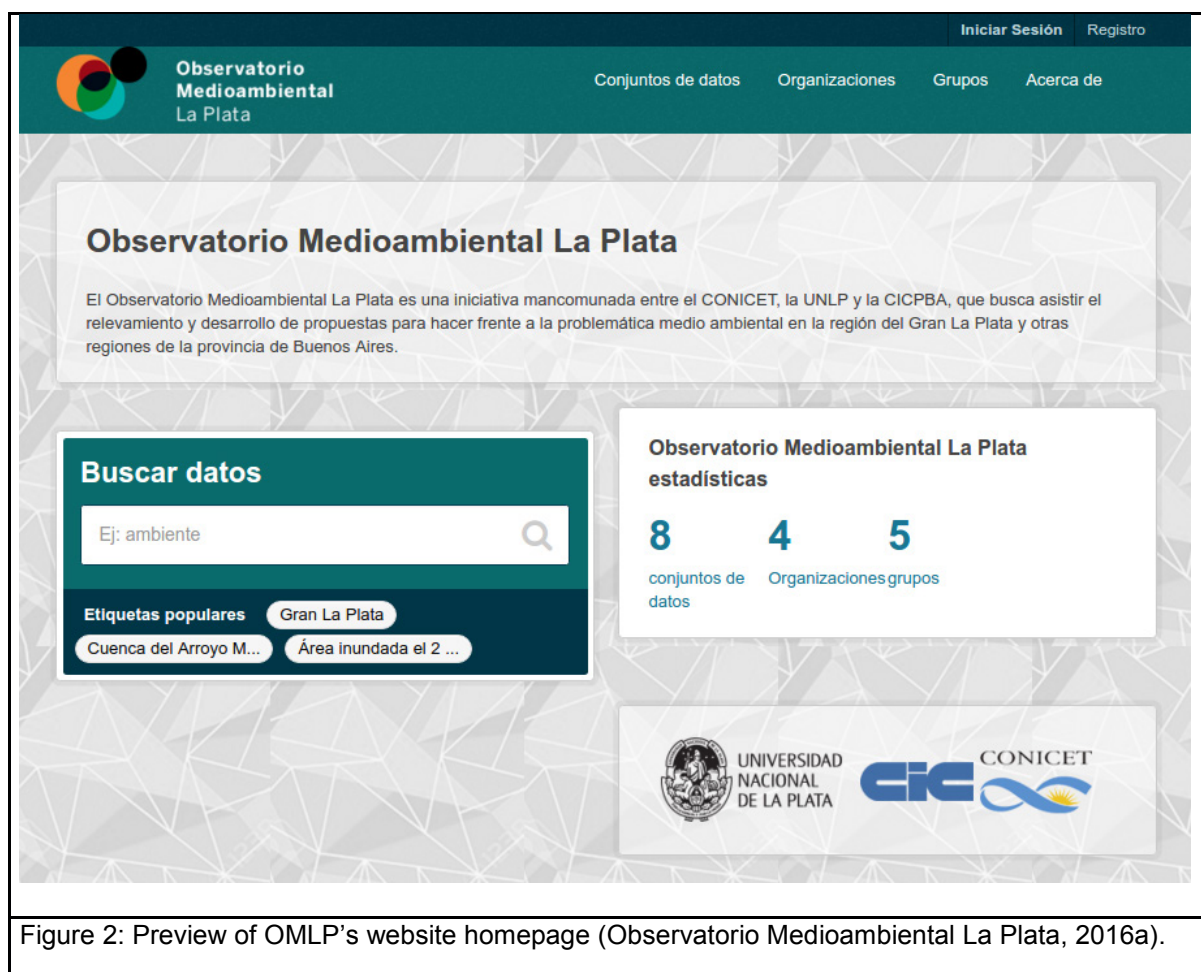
Iniciar Sesión Registro

Observatorio Medioambiental La Plata

Conjuntos de datos Organizaciones Grupos Acerca de

Observatorio Medioambiental La Plata

El Observatorio Medioambiental La Plata es una iniciativa mancomunada entre el CONICET, la UNLP y la CICPBA, que busca asistir el relevamiento y desarrollo de propuestas para hacer frente a la problemática medio ambiental en la región del Gran La Plata y otras regiones de la provincia de Buenos Aires.

Buscar datos

Ej: ambiente

Etiquetas populares Gran La Plata Cuenca del Arroyo M... Área inundada el 2 ...

Observatorio Medioambiental La Plata estadísticas

8 conjuntos de datos

4 Organizaciones

5 grupos

UNIVERSIDAD NACIONAL DE LA PLATA

CIC

CONICET

Figure 2: Preview of OMLP's website homepage (Observatorio Medioambiental La Plata, 2016a).